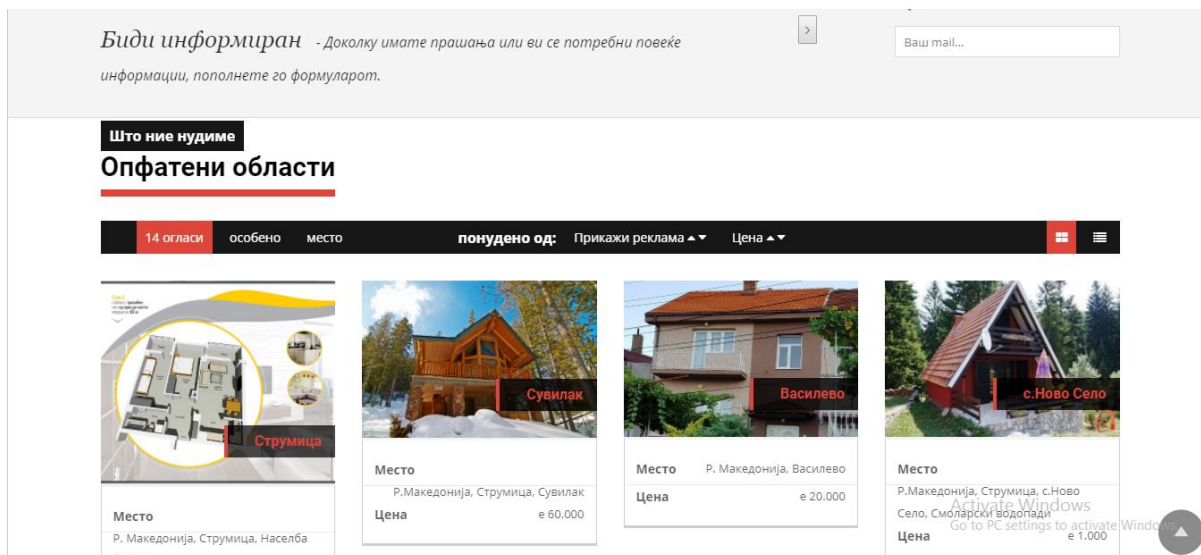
Биди информиран - Доколку имате прашања или ви се потребни повеќе информации, пополнете го формуларот.

Ваш mail...

Што ние нудиме

Опфатени области

14 огласи особено место понудено од: Прикажи реклама Цена

Струмица

Место

Р. Македонија, Струмица, Населба

Сувилак

Место

Р.Македонија, Струмица, Сувилак

Цена е 60.000

Василево

Место Р. Македонија, Василево

Цена е 20.000

с.Ново Село

Место

Р.Македонија, Струмица, с.Ново Село, Смоларски водопади

Цена е 1.000

Activate Windows
Go to PC settings to activate Windows.